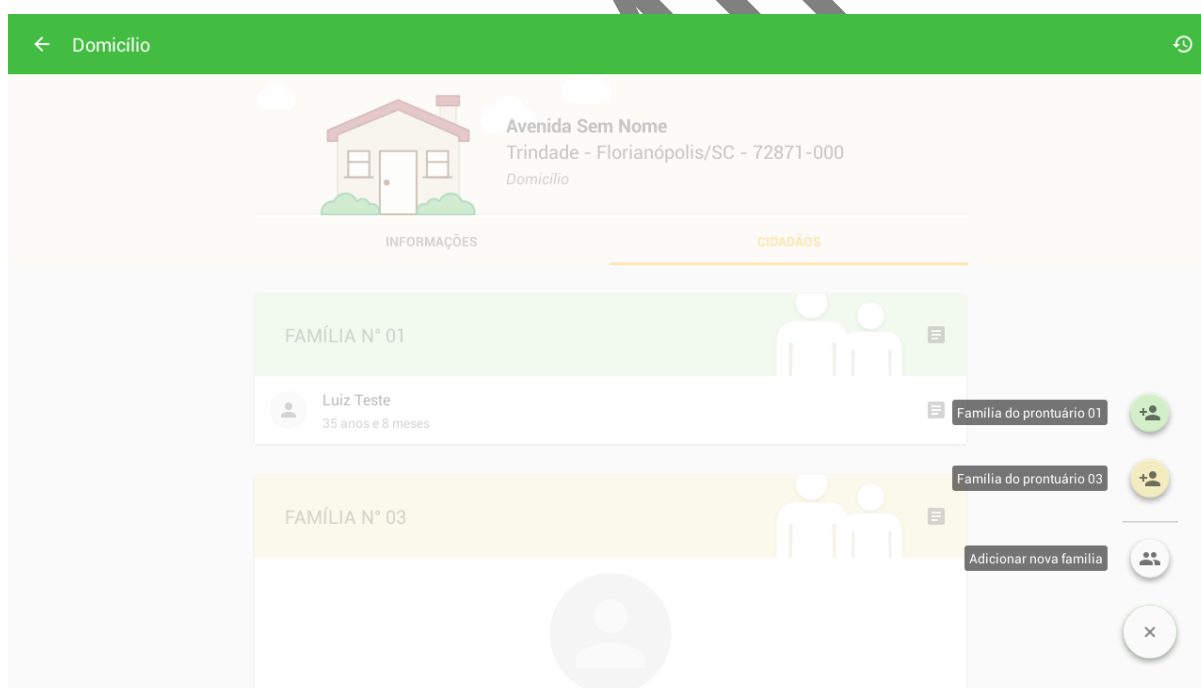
← Domicílio

Avenida Sem Nome
Trindade - Florianópolis/SC - 72871-000
Domicílio

INFORMAÇÕES

CIDADÃOS

FAMÍLIA N° 01

Luiz Teste
35 anos e 8 meses

FAMÍLIA N° 03

Família do prontuário 01

Família do prontuário 03

Adicionar nova familia

×